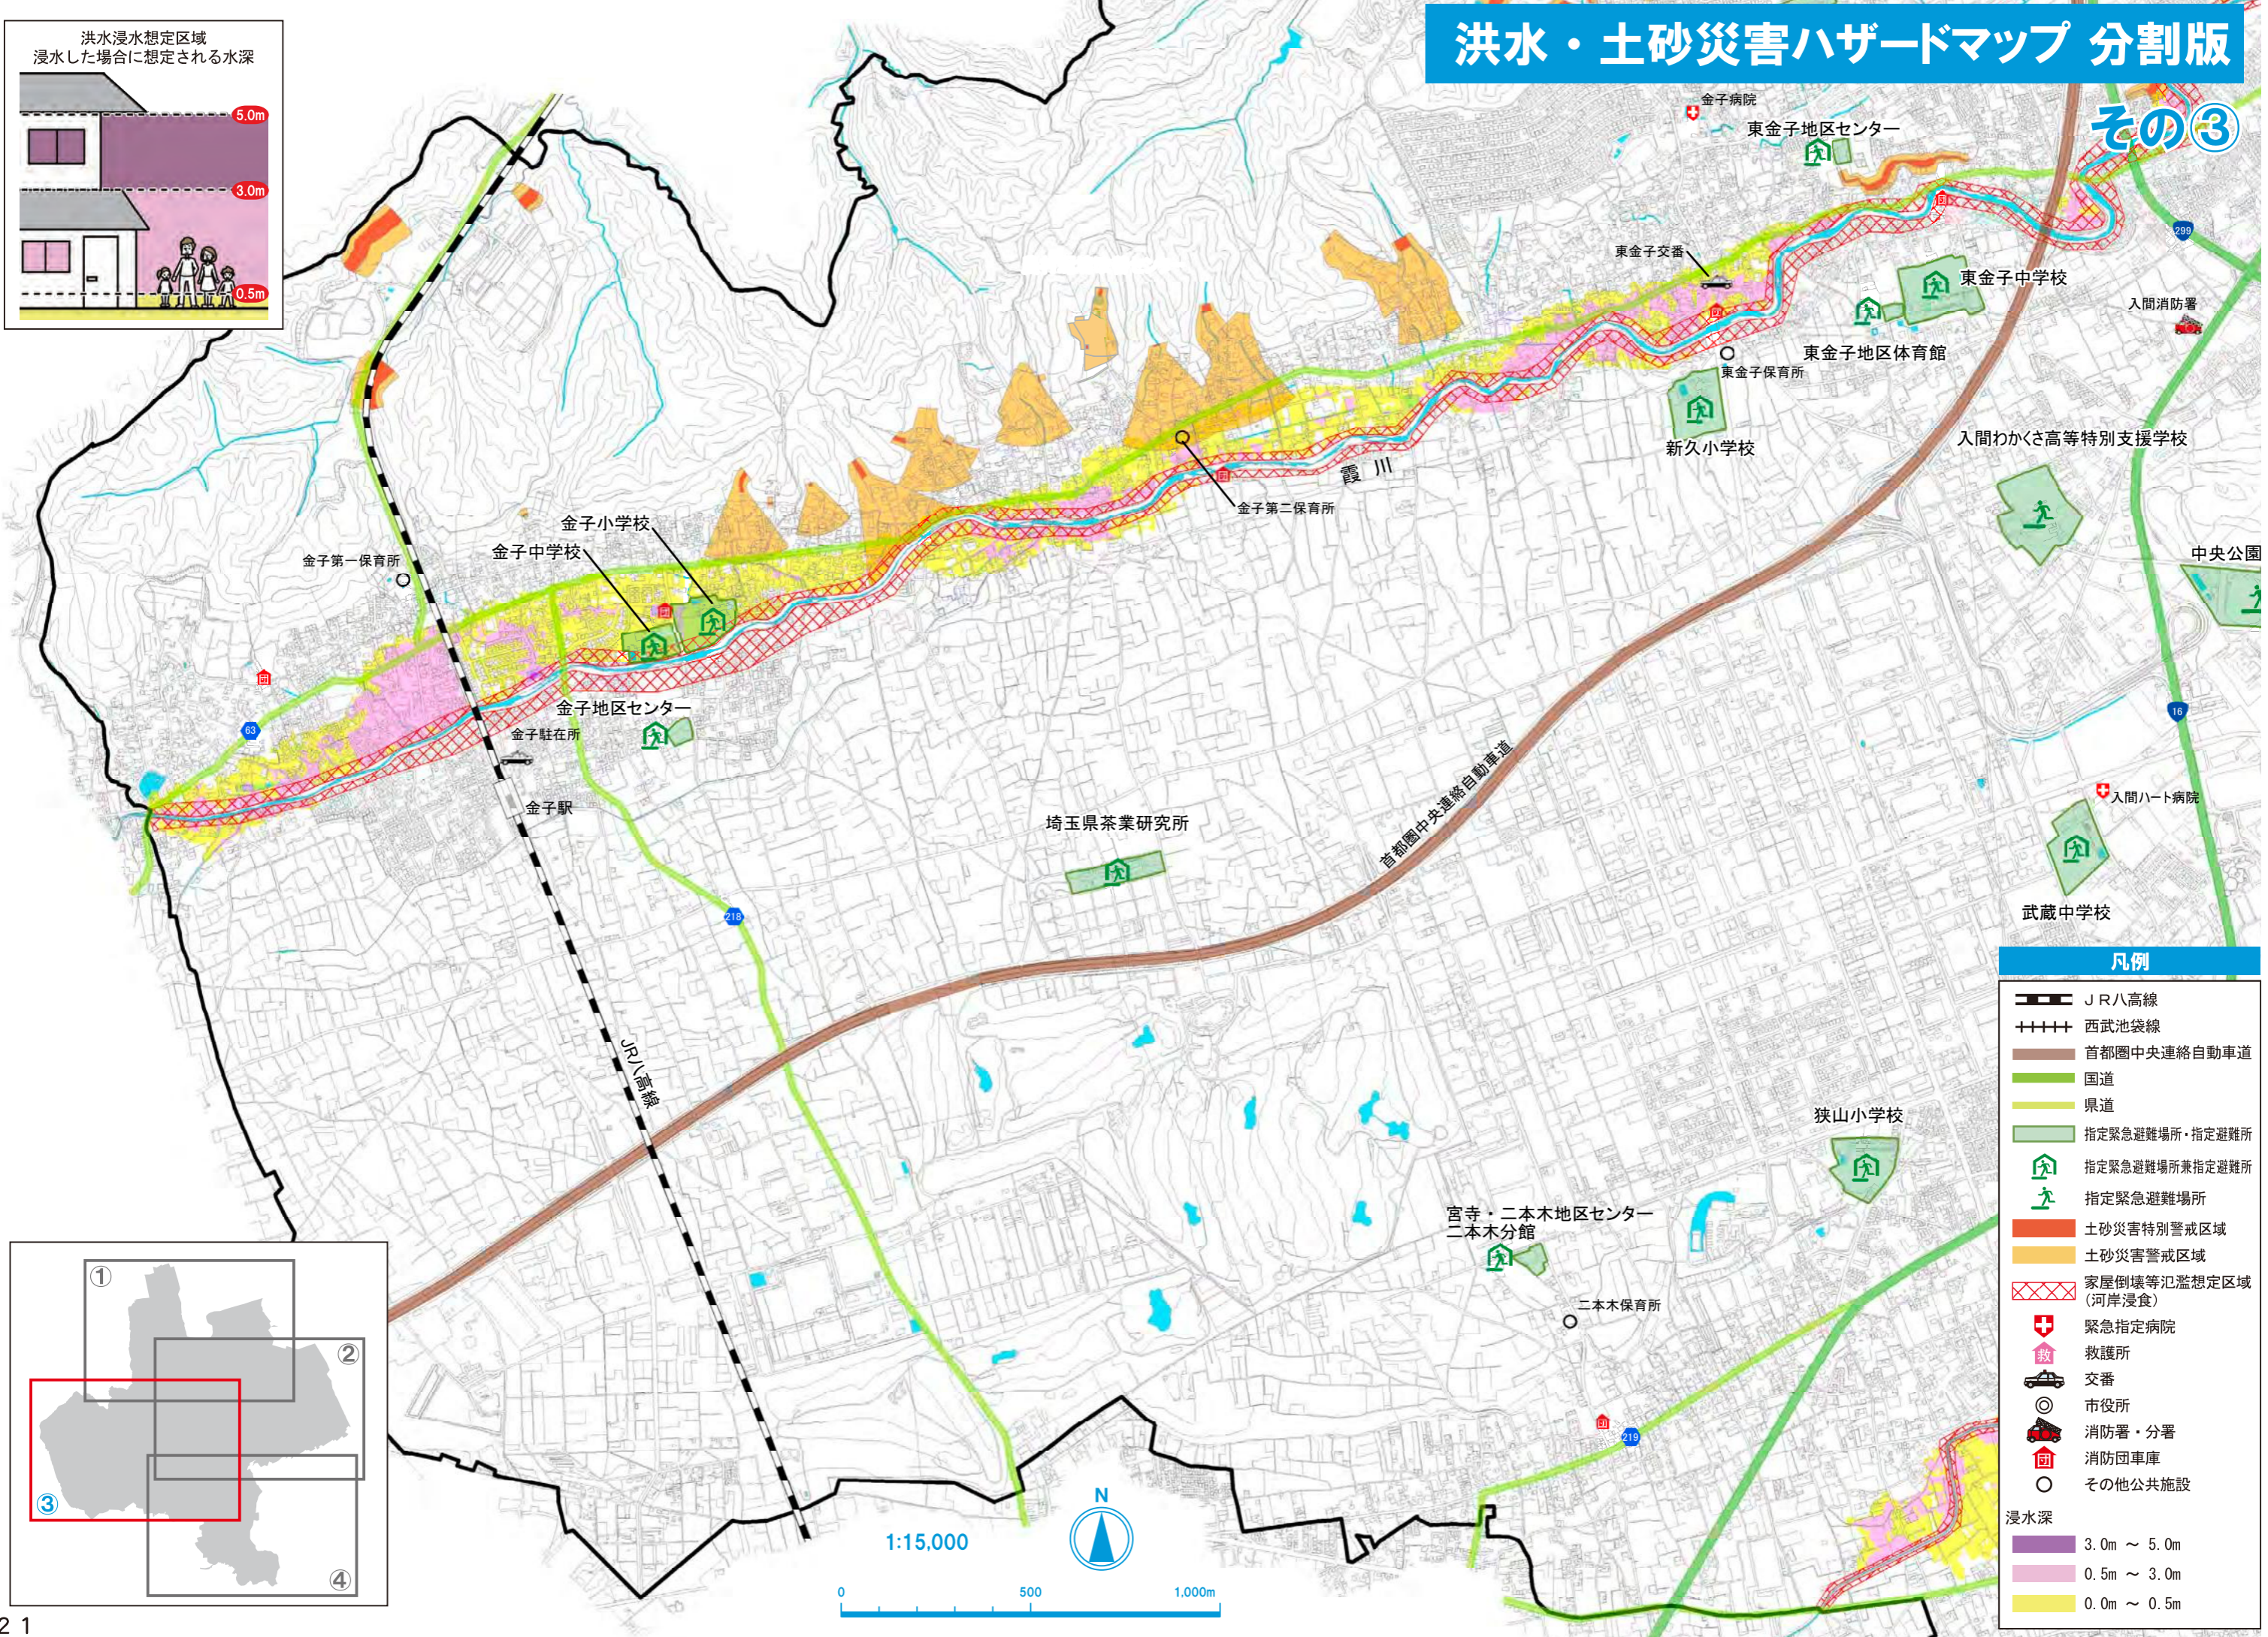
洪水・土砂災害ハザードマップ 分割版

その③

洪水浸水想定区域
浸水した場合に想定される水深

5.0m
3.0m
0.5m

金子病院
東金子地区センター
東金子交番
東金子中学校
入間消防署
東金子地区体育館
東金子保育所
新久小学校
入間わかくさ高等特別支援学校
中央公園
金子第二保育所
霞川
金子小学校
金子中学校
金子第一保育所
金子地区センター
金子駐在所
金子駅
埼玉県茶業研究所
首都圏中央連絡自動車道
入間ハート病院
武蔵中学校
JR八高線
狭山小学校
宮寺・二本木地区センター
二本木分館
二本木保育所
299
16
63
218
219

凡例
JR八高線
西武池袋線
首都圏中央連絡自動車道
国道
県道
指定緊急避難場所・指定避難所
指定緊急避難場所兼指定避難所
指定緊急避難場所
土砂災害特別警戒区域
土砂災害警戒区域
家屋倒壊等氾濫想定区域（河岸浸食）
緊急指定病院
救護所
交番
市役所
消防署・分署
消防団車庫
その他公共施設
浸水深
3.0m ～ 5.0m
0.5m ～ 3.0m
0.0m ～ 0.5m

①
②
③
④

N
1:15,000
0
500
1,000m

21